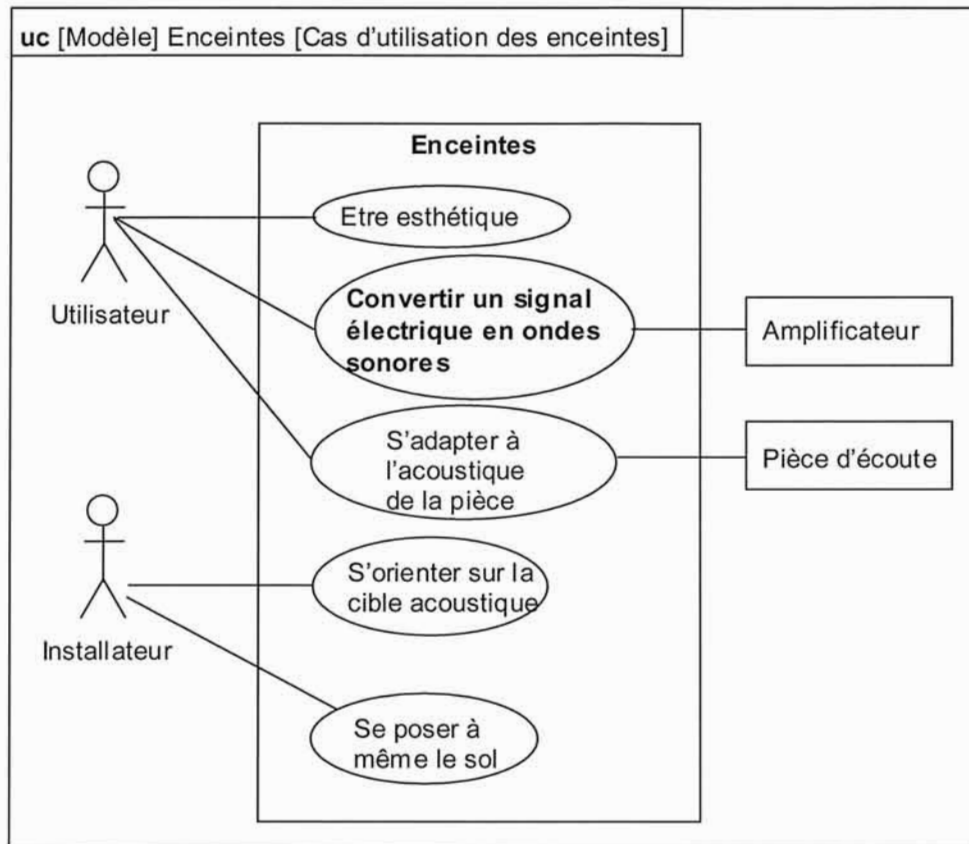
uc [Modèle] Enceintes [Cas d'utilisation des enceintes]

Enceintes

Utilisateur

Etre esthétique

Convertir un signal électrique en ondes sonores

Amplificateur

S'adapter à l'acoustique de la pièce

Pièce d'écoute

Installateur

S'orienter sur la cible acoustique

Se poser à même le sol